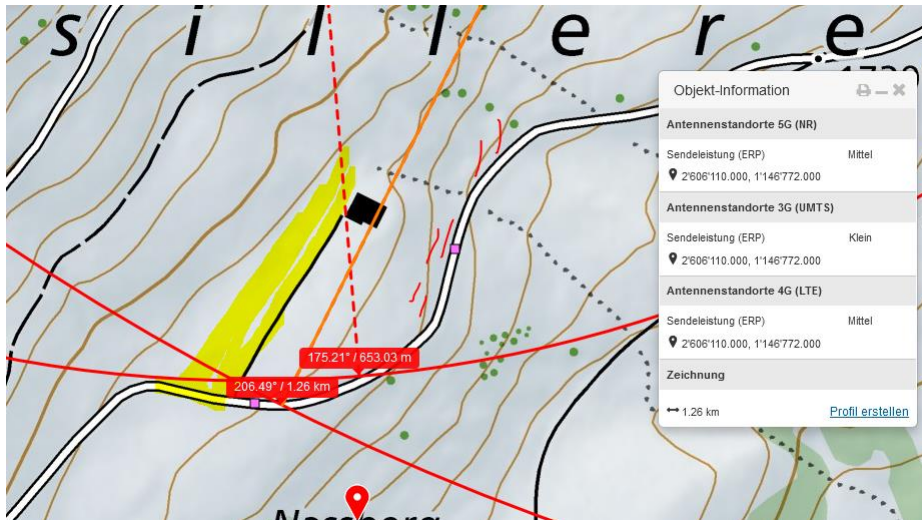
s i l l e r e

1720

Objekt-Information

Antennenstandorte 5G (NR)

Sendeleistung (ERP) Mittel

2'606'110.000, 1'146'772.000

Antennenstandorte 3G (UMTS)

Sendeleistung (ERP) Klein

2'606'110.000, 1'146'772.000

Antennenstandorte 4G (LTE)

Sendeleistung (ERP) Mittel

2'606'110.000, 1'146'772.000

Zeichnung

1.26 km

Profil erstellen

175.21° / 653.03 m

206.49° / 1.26 km

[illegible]